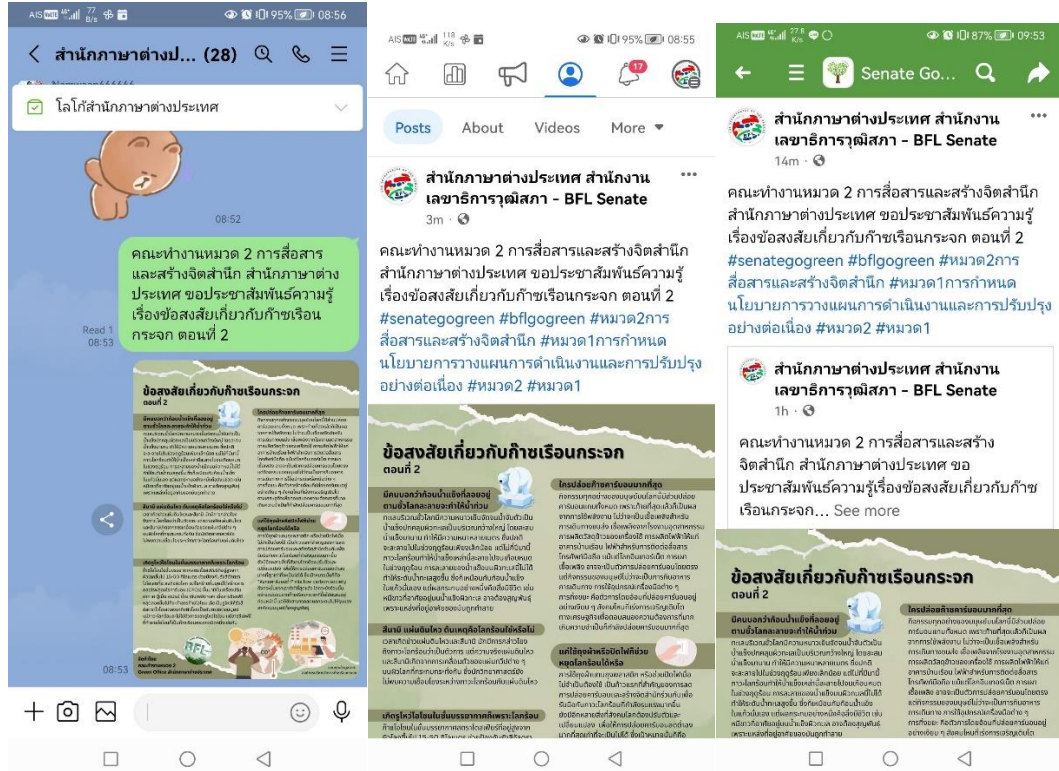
AIS 4G 77 B/s 95% 08:56

< สำนักภาษาต่างป... (28)

โลโก้สำนักภาษาต่างประเทศ

08:52

คณะทำงานหมวด 2 การสื่อสารและสร้างจิตสำนึก สำนักภาษาต่างประเทศ ขอประชาสัมพันธ์ความรู้เรื่องข้อสงสัยเกี่ยวกับก๊าซเรือนกระจก ตอนที่ 2

Read 1
08:53

ข้อสงสัยเกี่ยวกับก๊าซเรือนกระจก
ตอนที่ 2

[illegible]

08:53

AIS 4G 118 K/s 95% 08:55

17

Posts About Videos More

สำนักภาษาต่างประเทศ สำนักงานเลขาธิการวุฒิสภา - BFL Senate
3m ·

คณะทำงานหมวด 2 การสื่อสารและสร้างจิตสำนึก สำนักภาษาต่างประเทศ ขอประชาสัมพันธ์ความรู้เรื่องข้อสงสัยเกี่ยวกับก๊าซเรือนกระจก ตอนที่ 2 #senategogreen #bflgogreen #หมวด2การสื่อสารและสร้างจิตสำนึก #หมวด1การกำหนดนโยบายการวางแผนการดำเนินงานและการปรับปรุงอย่างต่อเนื่อง #หมวด2 #หมวด1

ข้อสงสัยเกี่ยวกับก๊าซเรือนกระจก
ตอนที่ 2

มีคนบอกว่าก้อนน้ำแข็งที่ลอยอยู่ตามขั้วโลกละลายจะทำให้น้ำท่วม

ใครปล่อยก๊าซคาร์บอนมากที่สุด

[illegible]

แก๊ซเรือนกระจกมีทั้งดี หรือไม่ดี

เก็ทรูไหวไอโอนโนในบรรยากาศทรงไหมไลก

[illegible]

AIS 4G 27.8 K/s 87% 09:53

Senate Go...

สำนักภาษาต่างประเทศ สำนักงานเลขาธิการวุฒิสภา - BFL Senate
14m ·

คณะทำงานหมวด 2 การสื่อสารและสร้างจิตสำนึก สำนักภาษาต่างประเทศ ขอประชาสัมพันธ์ความรู้เรื่องข้อสงสัยเกี่ยวกับก๊าซเรือนกระจก ตอนที่ 2 #senategogreen #bflgogreen #หมวด2การสื่อสารและสร้างจิตสำนึก #หมวด1การกำหนดนโยบายการวางแผนการดำเนินงานและการปรับปรุงอย่างต่อเนื่อง #หมวด2 #หมวด1

สำนักภาษาต่างประเทศ สำนักงานเลขาธิการวุฒิสภา - BFL Senate
1h ·

คณะทำงานหมวด 2 การสื่อสารและสร้างจิตสำนึก สำนักภาษาต่างประเทศ ขอประชาสัมพันธ์ความรู้เรื่องข้อสงสัยเกี่ยวกับก๊าซเรือนกระจก... See more

ข้อสงสัยเกี่ยวกับก๊าซเรือนกระจก
ตอนที่ 2

มีคนบอกว่าก้อนน้ำแข็งที่ลอยอยู่ตามขั้วโลกละลายจะทำให้น้ำท่วม

ใครปล่อยก๊าซคาร์บอนมากที่สุด

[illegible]